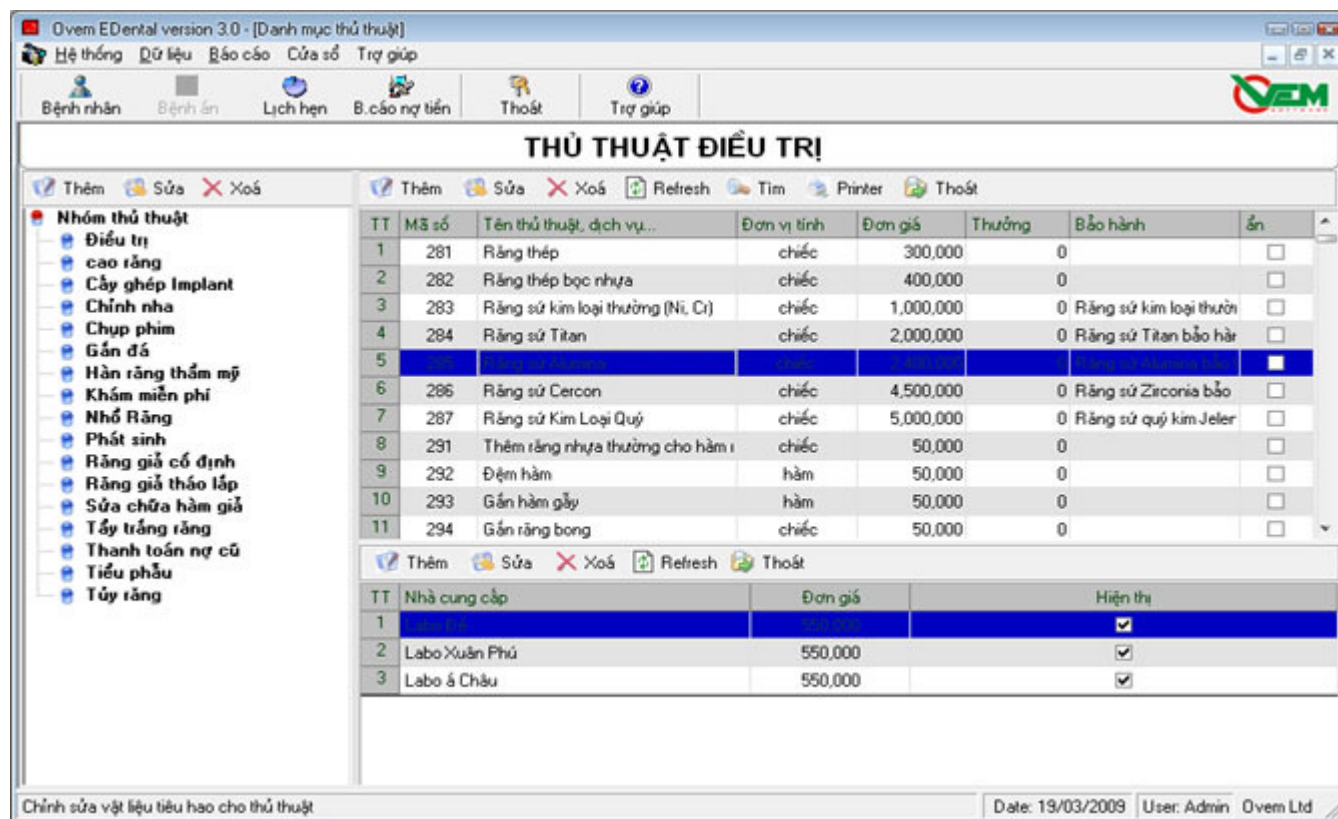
Ovem EDental version 3.0 - [Danh mục thủ thuật]

Hệ thống Dữ liệu Báo cáo Cửa sổ Trợ giúp

Bệnh nhân Bệnh án Lịch hẹn B.cáo nợ tiền Thoát Trợ giúp

OVEM

THỦ THUẬT ĐIỀU TRỊ

Thêm Sửa Xoá

Nhóm thủ thuật
Điều trị
cao răng
Cấy ghép Implant
Chỉnh nha
Chụp phim
Gắn đá
Hàn răng thẩm mỹ
Khám miễn phí
Nhổ Răng
Phát sinh
Răng giả cố định
Răng giả tháo lắp
Sửa chữa hàm giả
Tẩy trắng răng
Thanh toán nợ cũ
Tiểu phẫu
Tủy răng

Thêm Sửa Xoá Refresh Tìm Printer Thoát

| TT | Mã số | Tên thủ thuật, dịch vụ... | Đơn vị tính | Đơn giá | Thưởng | Bảo hành | ẩn |
|---|---|---|---|---|---|---|---|
| 1 | 281 | Răng thép | chiếc | 300,000 | 0 | | ☐ |
| 2 | 282 | Răng thép bọc nhựa | chiếc | 400,000 | 0 | | ☐ |
| 3 | 283 | Răng sứ kim loại thường (Ni, Cr) | chiếc | 1,000,000 | 0 | Răng sứ kim loại thườ | ☐ |
| 4 | 284 | Răng sứ Titan | chiếc | 2,000,000 | 0 | Răng sứ Titan bảo hàr | ☐ |
| 5 | 285 | Răng sứ Alumina | chiếc | 2,400,000 | 0 | Răng sứ Alumina bảo | ☐ |
| 6 | 286 | Răng sứ Cercon | chiếc | 4,500,000 | 0 | Răng sứ Zirconia bảo | ☐ |
| 7 | 287 | Răng sứ Kim Loại Quý | chiếc | 5,000,000 | 0 | Răng sứ quý kim Jeler | ☐ |
| 8 | 291 | Thêm răng nhựa thường cho hàm | chiếc | 50,000 | 0 | | ☐ |
| 9 | 292 | Đệm hàm | hàm | 50,000 | 0 | | ☐ |
| 10 | 293 | Gắn hàm gẫy | hàm | 50,000 | 0 | | ☐ |
| 11 | 294 | Gắn răng bong | chiếc | 50,000 | 0 | | ☐ |

Thêm Sửa Xoá Refresh Thoát

| TT | Nhà cung cấp | Đơn giá | Hiện thị |
|---|---|---|---|
| 1 | Labo Đỏ | 550,000 | ☑ |
| 2 | Labo Xuân Phú | 550,000 | ☑ |
| 3 | Labo á Châu | 550,000 | ☑ |

Chỉnh sửa vật liệu tiêu hao cho thủ thuật

Date: 19/03/2009 User: Admin Ovem Ltd